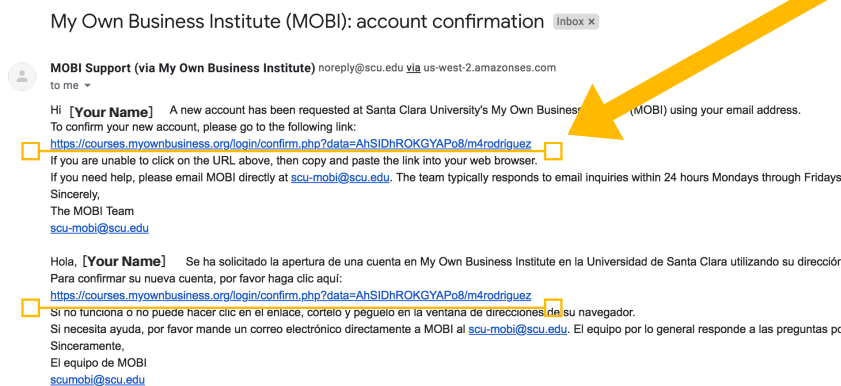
My Own Business Institute (MOBI): account confirmation Inbox ×

MOBI Support (via My Own Business Institute) noreply@scu.edu via us-west-2.amazonses.com
to me

Hi [Your Name] A new account has been requested at Santa Clara University's My Own Busine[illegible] (MOBI) using your email address.
To confirm your new account, please go to the following link:
https://courses.myownbusiness.org/login/confirm.php?data=AhSIDhROKGYAPo8/m4rodriguez
If you are unable to click on the URL above, then copy and paste the link into your web browser.
If you need help, please email MOBI directly at scu-mobi@scu.edu. The team typically responds to email inquiries within 24 hours Mondays through Fridays
Sincerely,
The MOBI Team
scu-mobi@scu.edu

Hola, [Your Name] Se ha solicitado la apertura de una cuenta en My Own Business Institute en la Universidad de Santa Clara utilizando su direcció
Para confirmar su nueva cuenta, por favor haga clic aquí:
https://courses.myownbusiness.org/login/confirm.php?data=AhSIDhROKGYAPo8/m4rodriguez
Si no funciona o no puede hacer clic en el enlace, córtelo y péguelo en la ventana de direccione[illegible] su navegador.
Si necesita ayuda, por favor mande un correo electrónico directamente a MOBI al scu-mobi@scu.edu. El equipo por lo general responde a las preguntas p
Sinceramente,
El equipo de MOBI
scumobi@scu.edu